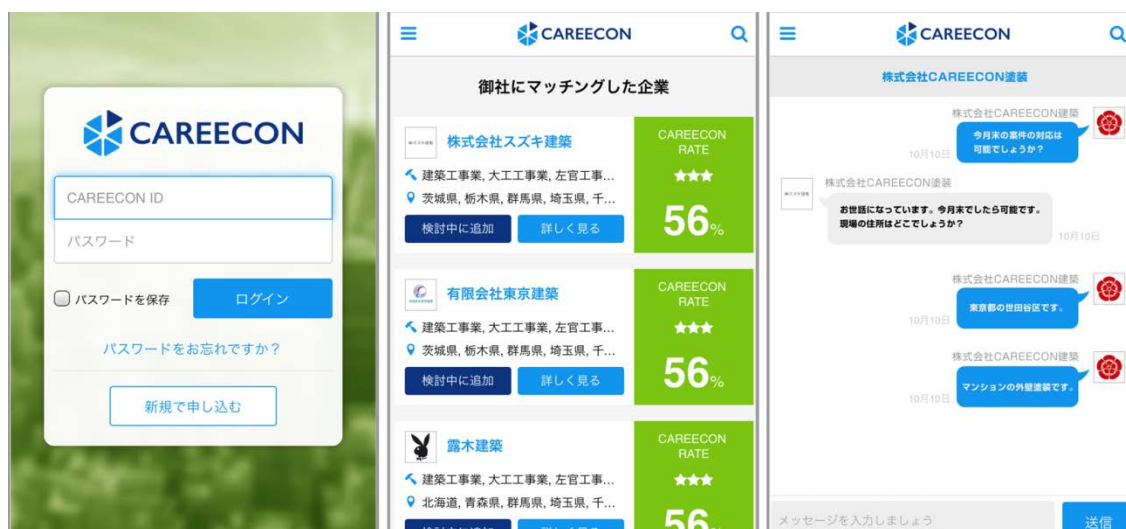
CAREECON

CAREECON ID

パスワード

パスワードを保存

ログイン

パスワードをお忘れですか？

新規で申し込む

CAREECON

御社にマッチングした企業

株式会社スズキ建築

建築工事業, 大工工事業, 左官工事...

茨城県, 栃木県, 群馬県, 埼玉県, 千...

検討中に追加

詳しく見る

CAREECON RATE

★★★

56%

有限会社東京建築

建築工事業, 大工工事業, 左官工事...

茨城県, 栃木県, 群馬県, 埼玉県, 千...

検討中に追加

詳しく見る

CAREECON RATE

★★★

56%

露木建築

建築工事業, 大工工事業, 左官工事...

北海道, 青森県, 群馬県, 埼玉県, 千...

CAREECON RATE

★★★

56

CAREECON

株式会社CAREECON塗装

株式会社CAREECON建築

今月末の案件の対応は可能でしょうか？

10月10日

株式会社CAREECON塗装

お世話になっています。今月末でしたら可能です。現場の住所はどこでしょうか？

10月10日

株式会社CAREECON建築

東京都の世田谷区です。

10月10日

株式会社CAREECON建築

マンションの外壁塗装です。

10月10日

メッセージを入力しましょう

送信